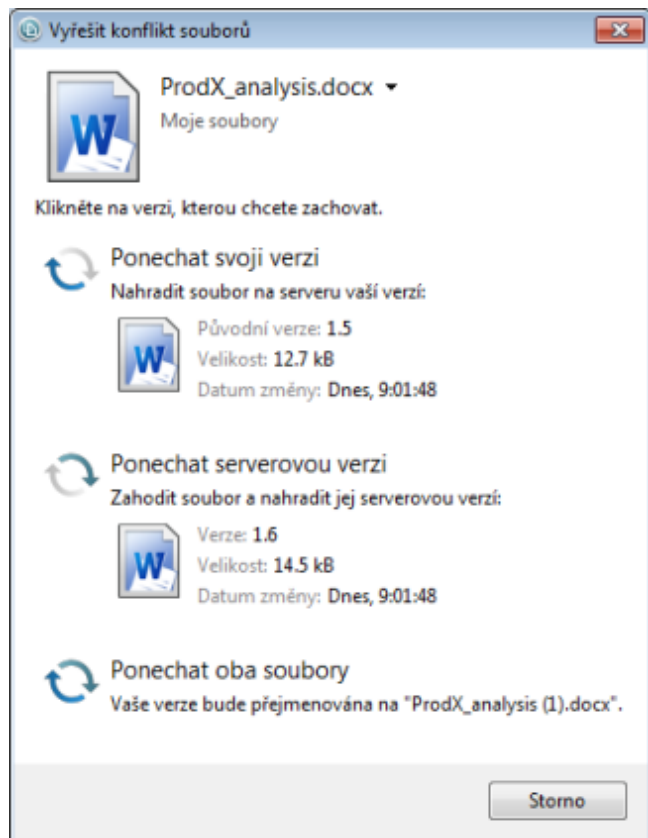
Vyřešit konflikt souborů

ProdX_analysis.docx
Moje soubory

Klikněte na verzi, kterou chcete zachovat.

Ponechat svoji verzi
Nahradit soubor na serveru vaší verzí:
Původní verze: 1.5
Velikost: 12.7 kB
Datum změny: Dnes, 9:01:48

Ponechat serverovou verzi
Zahodit soubor a nahradit jej serverovou verzí:
Verze: 1.6
Velikost: 14.5 kB
Datum změny: Dnes, 9:01:48

Ponechat oba soubory
Vaše verze bude přejmenována na "ProdX_analysis (1).docx".

Storno